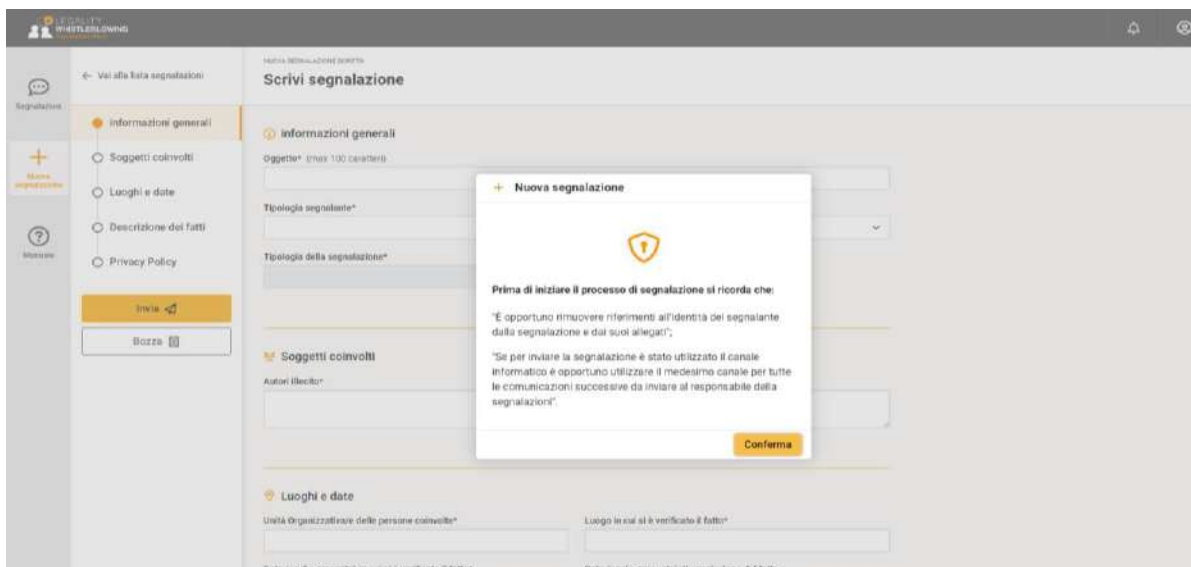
LEGALITY WHISTLEBLOWING

Segnalazioni

Nuova segnalazione

Manuale

← Vai alla lista segnalazioni

Informazioni generali

Soggetti coinvolti

Luoghi e date

Descrizione dei fatti

Privacy Policy

Invia

Bozza

NUOVA SEGNALAZIONE SCRITTA

Scrivi segnalazione

Informazioni generali

Oggetto* (max 100 caratteri)

Tipologia segnalante*

Tipologia della segnalazione*

Soggetti coinvolti

Autori illecito*

Luoghi e date

Unità Organizzativa delle persone coinvolte*

Luogo in cui si è verificato il fatto*

+ Nuova segnalazione

Prima di iniziare il processo di segnalazione si ricorda che:

"È opportuno rimuovere riferimenti all'identità del segnalante dalla segnalazione e dai suoi allegati";

"Se per inviare la segnalazione è stato utilizzato il canale informatico è opportuno utilizzare il medesimo canale per tutte le comunicazioni successive da inviare al responsabile della segnalazioni".

Conferma